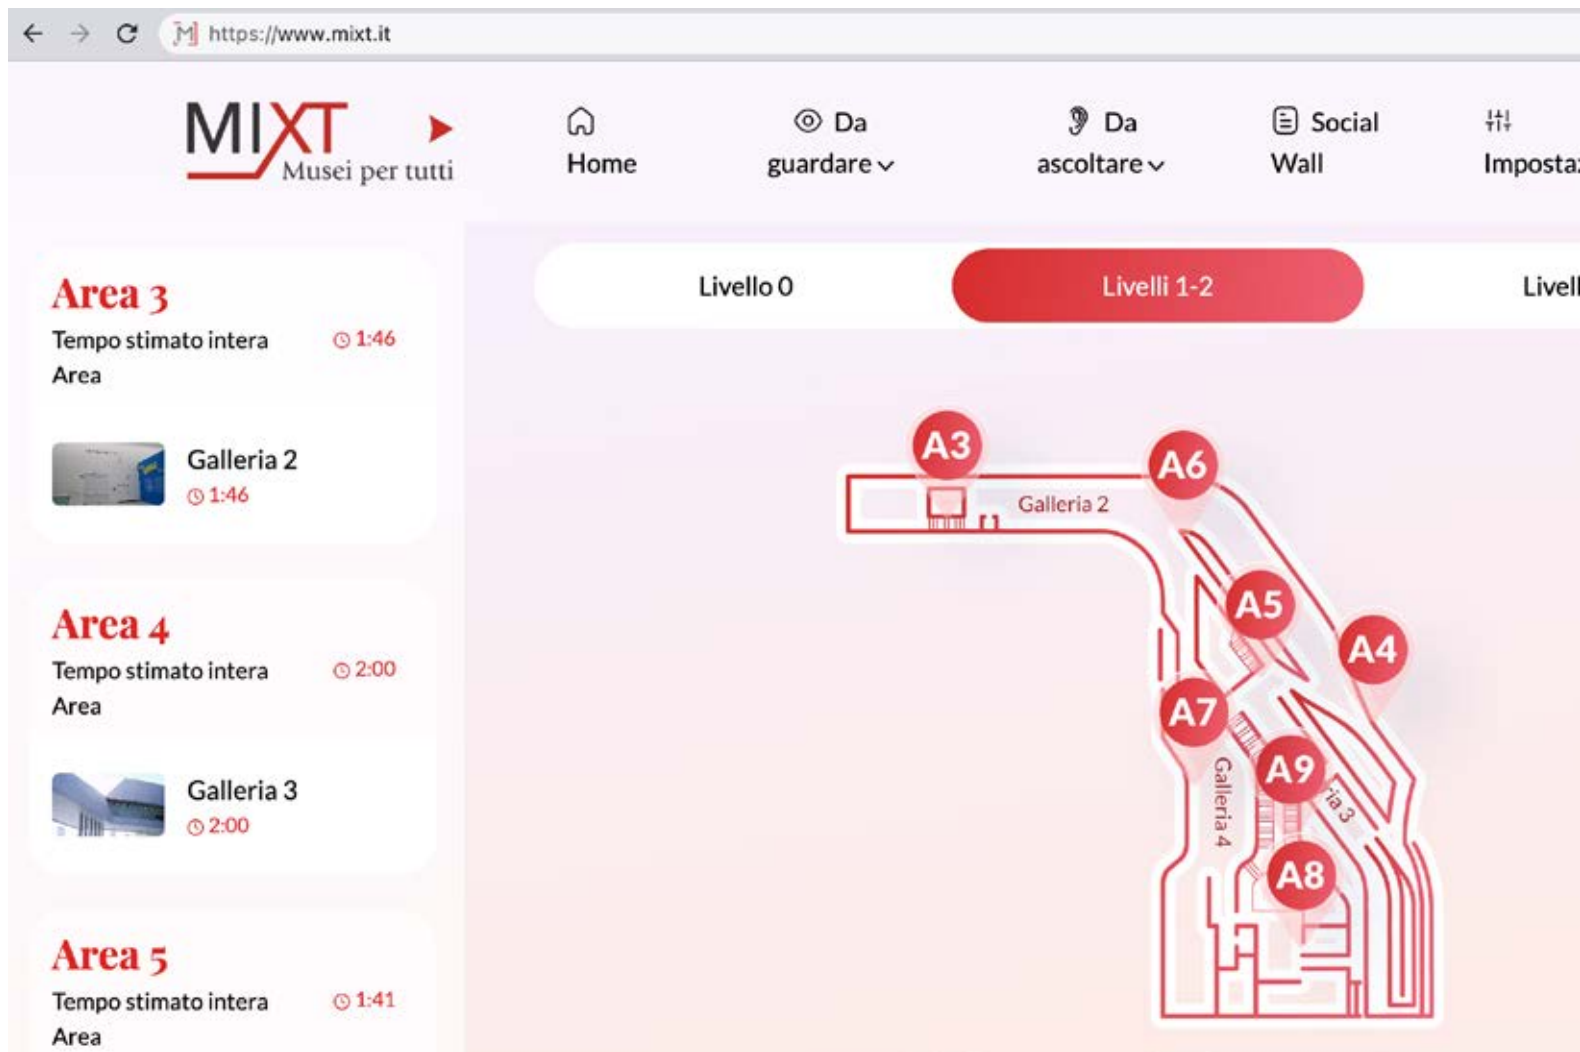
https://www.mixt.it

MIXT Musei per tutti

Home

Da guardare

Da ascoltare

Social Wall

Imposta

Livello 0

Livelli 1-2

Livell

Area 3
Tempo stimato intera Area 1:46

Galleria 2
1:46

Area 4
Tempo stimato intera Area 2:00

Galleria 3
2:00

Area 5
Tempo stimato intera Area 1:41

A3
A6
Galleria 2
A5
A4
A7
A9
Galleria 4
ia 3
A8